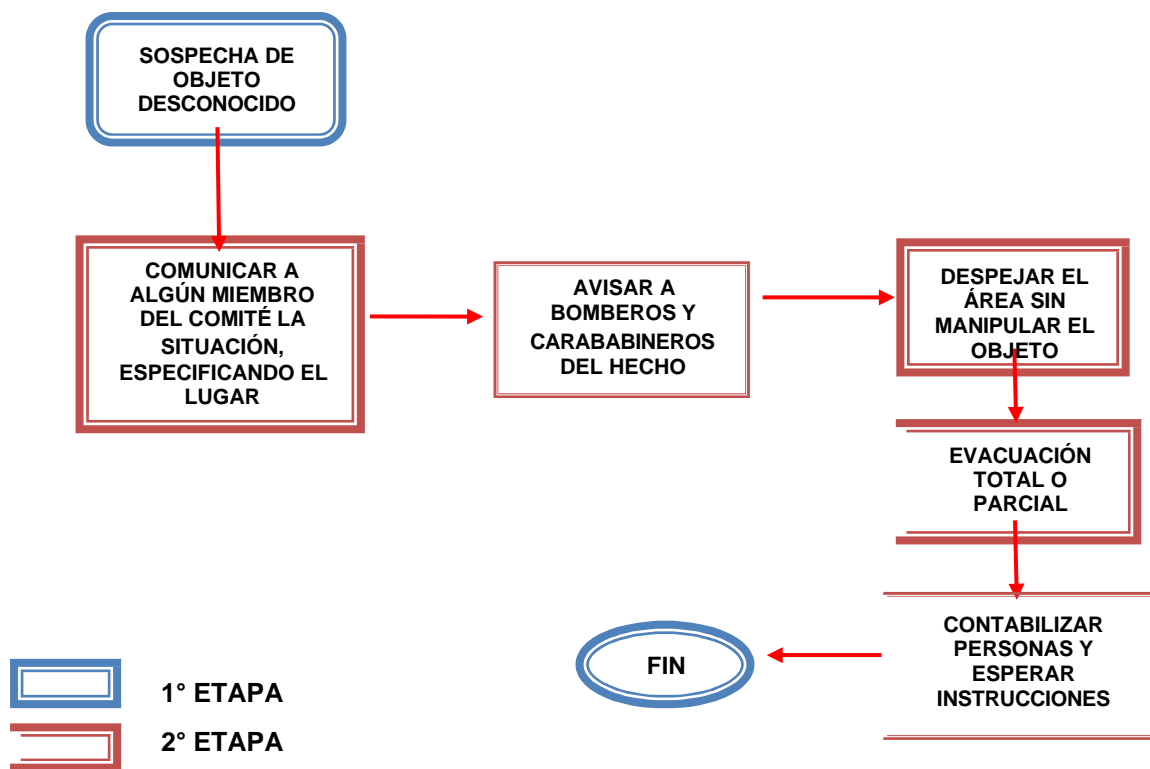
SOSPECHA DE OBJETO DESCONOCIDO

COMUNICAR A ALGÚN MIEMBRO DEL COMITÉ LA SITUACIÓN, ESPECIFICANDO EL LUGAR

AVISAR A BOMBEROS Y CARABABINEROS DEL HECHO

DESPEJAR EL ÁREA SIN MANIPULAR EL OBJETO

EVACUACIÓN TOTAL O PARCIAL

CONTABILIZAR PERSONAS Y ESPERAR INSTRUCCIONES

FIN

1° ETAPA

2° ETAPA